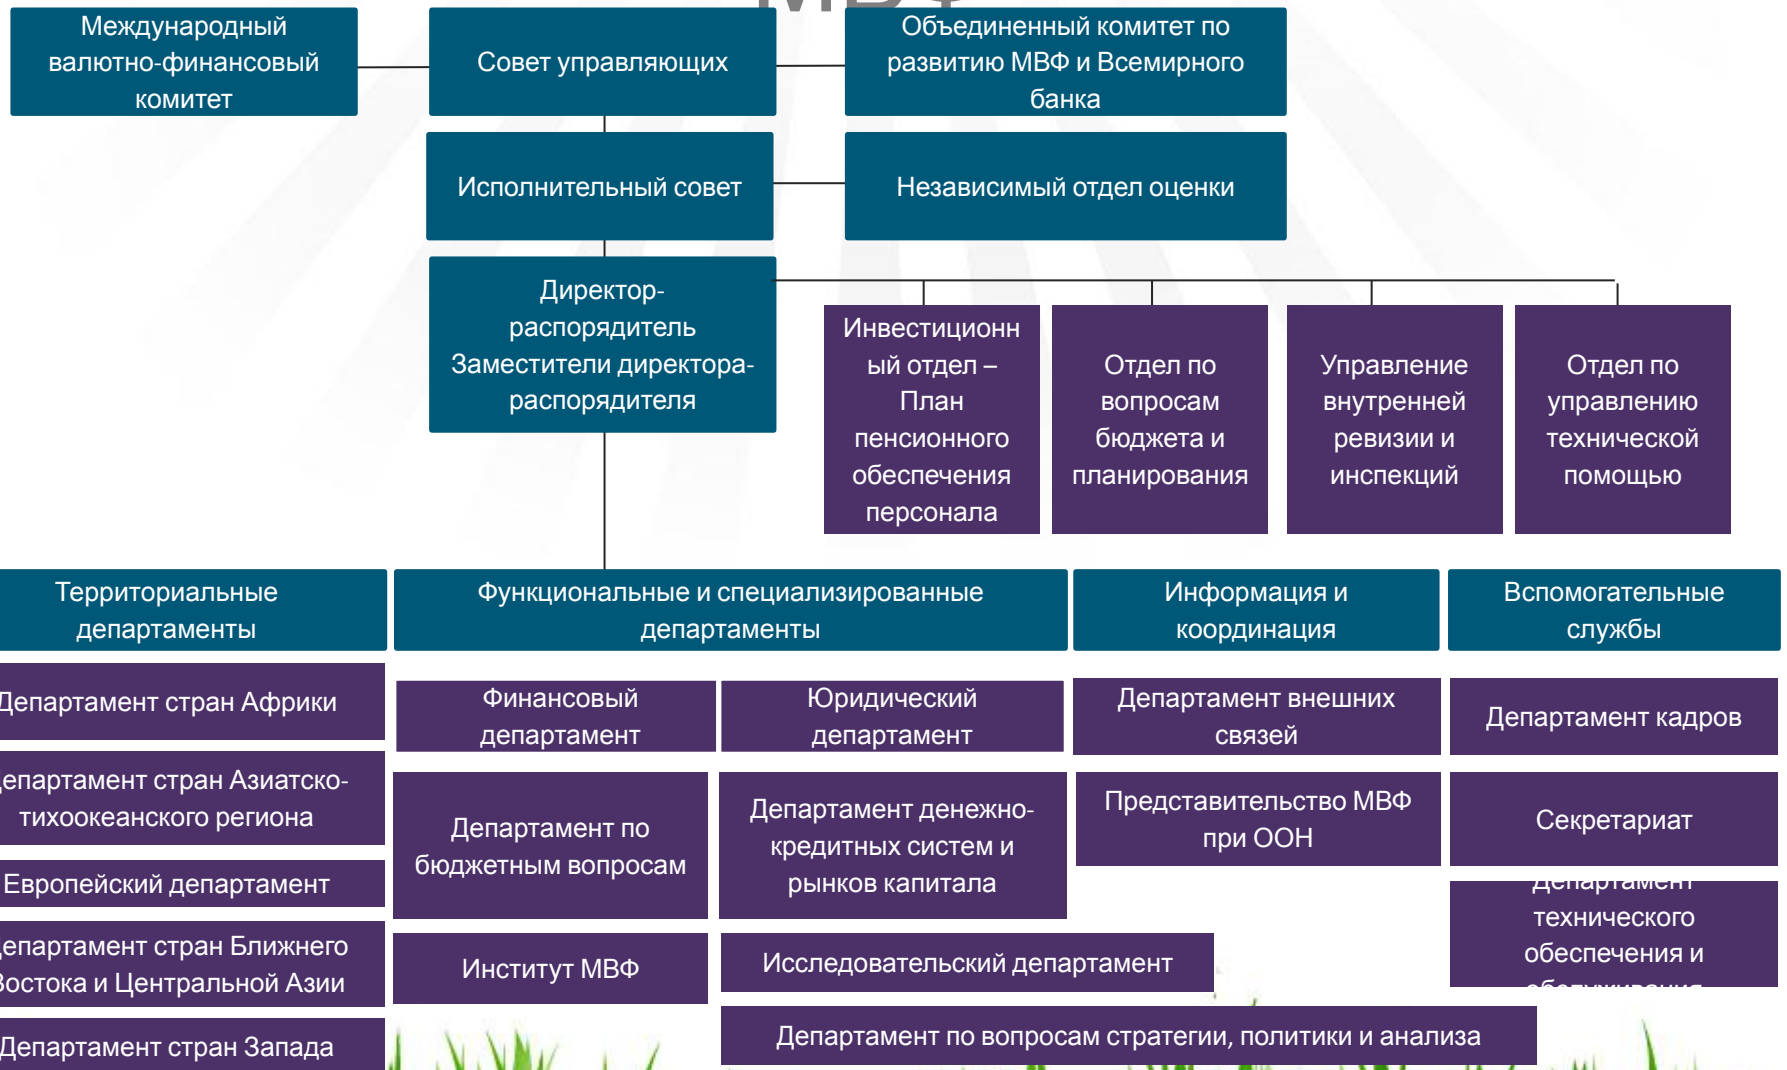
Международный валютно-финансовый комитет

Совет управляющих

Объединенный комитет по развитию МВФ и Всемирного банка

Исполнительный совет

Независимый отдел оценки

Директор-распорядитель Заместители директора-распорядителя

Инвестиционный отдел – План пенсионного обеспечения персонала

Отдел по вопросам бюджета и планирования

Управление внутренней ревизии и инспекций

Отдел по управлению технической помощью

Территориальные департаменты

Функциональные и специализированные департаменты

Информация и координация

Вспомогательные службы

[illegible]епартамент стран Африки

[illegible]епартамент стран Азиатско-тихоокеанского региона

Европейский департамент

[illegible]епартамент стран Ближнего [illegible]остока и Центральной Азии

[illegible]епартамент стран Запада

Финансовый департамент

Юридический департамент

Департамент по бюджетным вопросам

Департамент денежно-кредитных систем и рынков капитала

Институт МВФ

Исследовательский департамент

Департамент по вопросам стратегии, политики и анализа

Департамент внешних связей

Представительство МВФ при ООН

Департамент кадров

Секретариат

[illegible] технического обеспечения и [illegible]